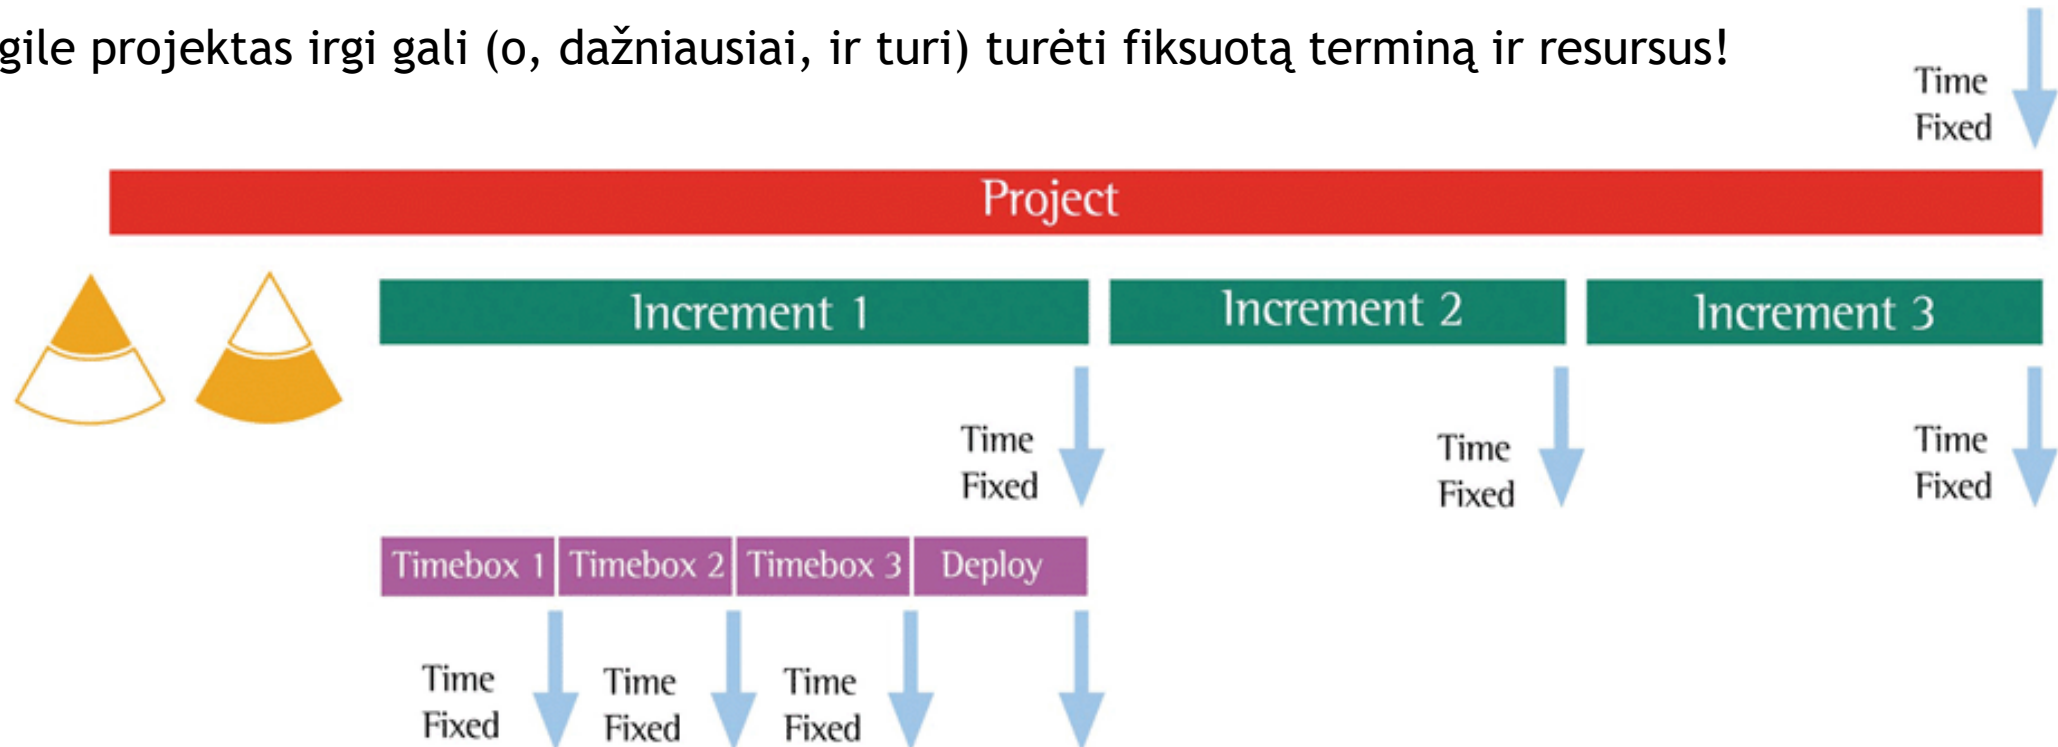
gile projektas irgi gali (o, dažniausiai, ir turi) turėti fiksuotą terminą ir resursus!

Time Fixed

Project

Increment 1

Increment 2

Increment 3

Time Fixed

Time Fixed

Time Fixed

Timebox 1

Timebox 2

Timebox 3

Deploy

Time Fixed

Time Fixed

Time Fixed